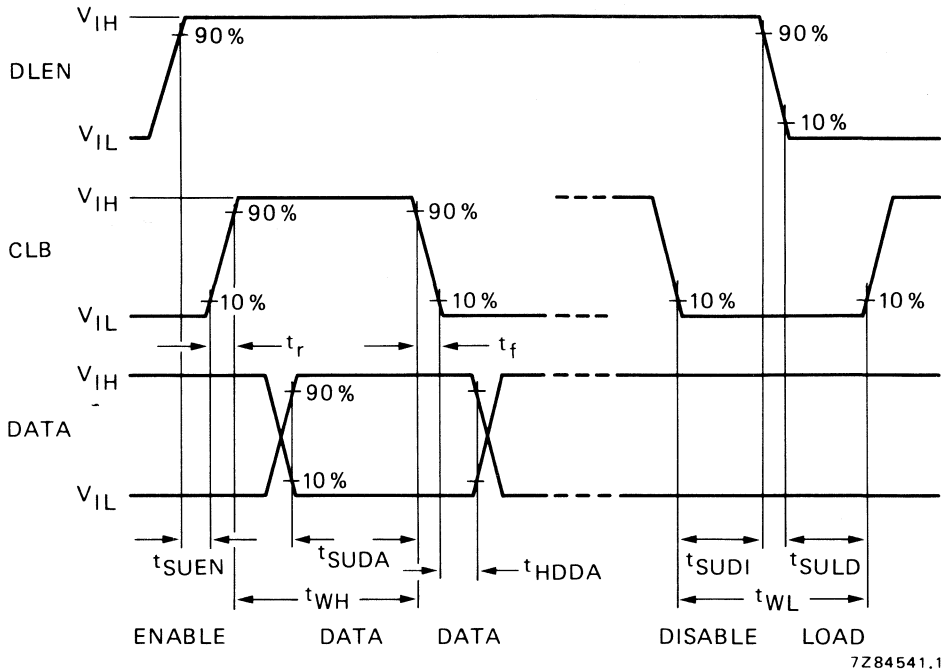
$V_{IH}$
90 %
90 %
DLEN
$V_{IL}$
10 %
$V_{IH}$
90 %
90 %
CLB
$V_{IL}$
10 %
10 %
10 %
10 %
$t_r$
$t_f$
$V_{IH}$
90 %
DATA
10 %
$V_{IL}$
$t_{SUEN}$
$t_{SUDA}$
$t_{HDDA}$
$t_{SUDI}$
$t_{SULD}$
$t_{WH}$
$t_{WL}$
ENABLE
DATA
DATA
DISABLE
LOAD
7Z84541.1